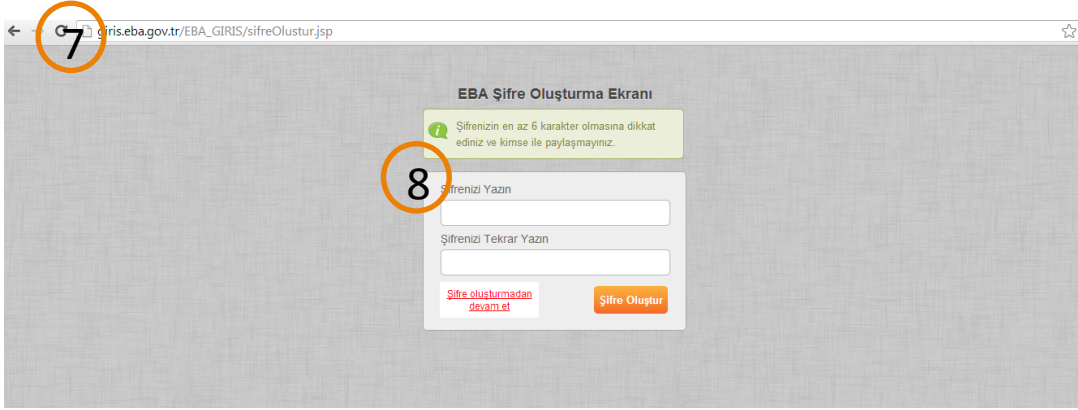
7

giris.eba.gov.tr/EBA_GIRIS/sifreOlustur.jsp

EBA Şifre Oluşturma Ekranı

Şifrenizin en az 6 karakter olmasına dikkat ediniz ve kimse ile paylaşmayınız.

8

Şifrenizi Yazın

Şifrenizi Tekrar Yazın

Şifre oluşturmadan devam et

Şifre Oluştur